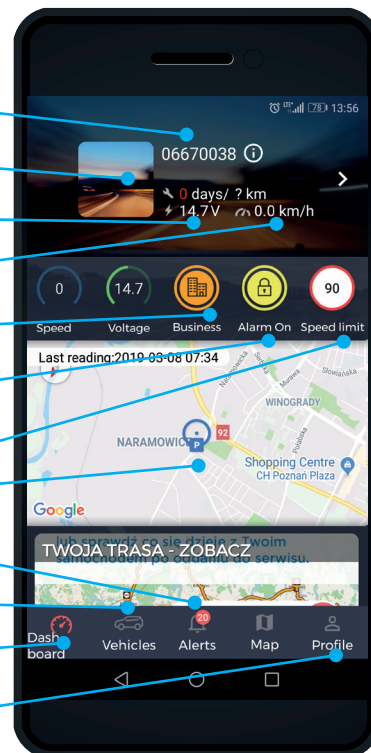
78 13:56

06670038

0 days/ ? km
14.7 V 0.0 km/h

0
Speed
14.7
Voltage
Business
Alarm On
90
Speed limit

Last reading:2019-03-08 07:34

Naramowicka
Murawa
Słowiańska
WINOGRADY
NARAMOWICE
92
Shopping Centre
CH Poznań Plaza
Google

TWOJA TRASA - ZOBACZ
lub sprawdź co się dzieje z Twoim samochodem po oddaniu do serwisu.

Dashboard
Vehicles
20
Alerts
Map
Profile